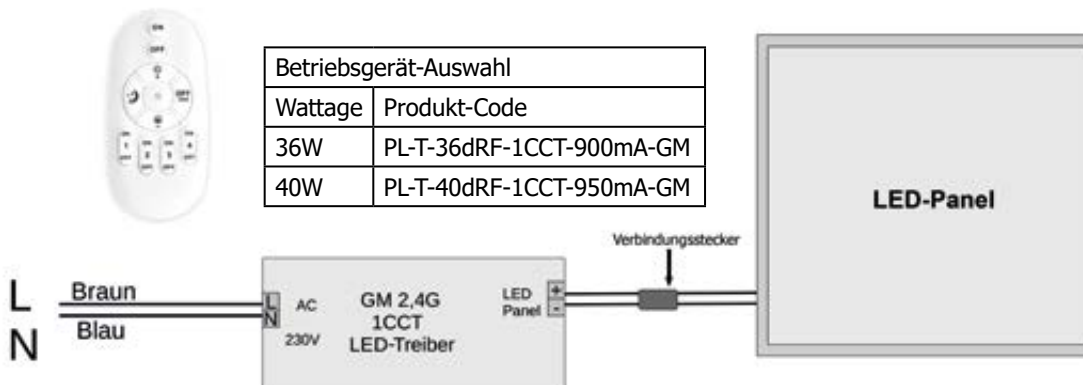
ON
OFF

| Betriebsgerät-Auswahl | |
|---|---|
| Wattage | Produkt-Code |
| 36W | PL-T-36dRF-1CCT-900mA-GM |
| 40W | PL-T-40dRF-1CCT-950mA-GM |

LED-Panel

Verbindungsstecker

L
N
Braun
Blau

L
N
AC
230V

GM 2,4G
1CCT
LED-Treiber

LED
Panel
+
-